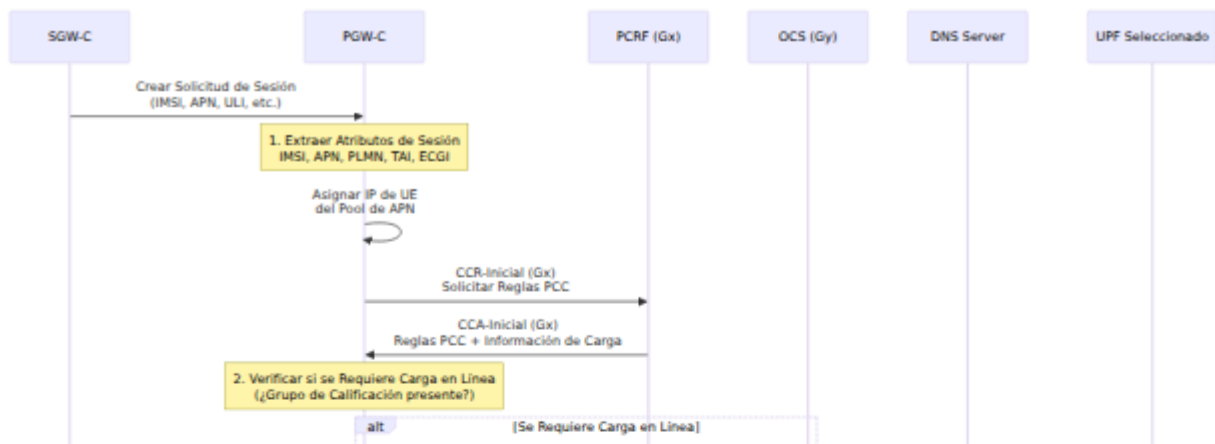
SGW-C

PGW-C

PCRF (Gx)

OCS (Gy)

DNS Server

UPF Seleccionado

Crear Solicitud de Sesión
(IMSI, APN, ULI, etc.)

1. Extraer Atributos de Sesión
IMSI, APN, PLMN, TAI, ECGI

Asignar IP de UE
del Pool de APN

CCR-Inicial (Gx)
Solicitar Reglas PCC

CCA-Inicial (Gx)
Reglas PCC + Información de Carga

2. Verificar si se Requiere Carga en Línea
(¿Grupo de Calificación presente?)

alt

[Se Requiere Carga en Línea]